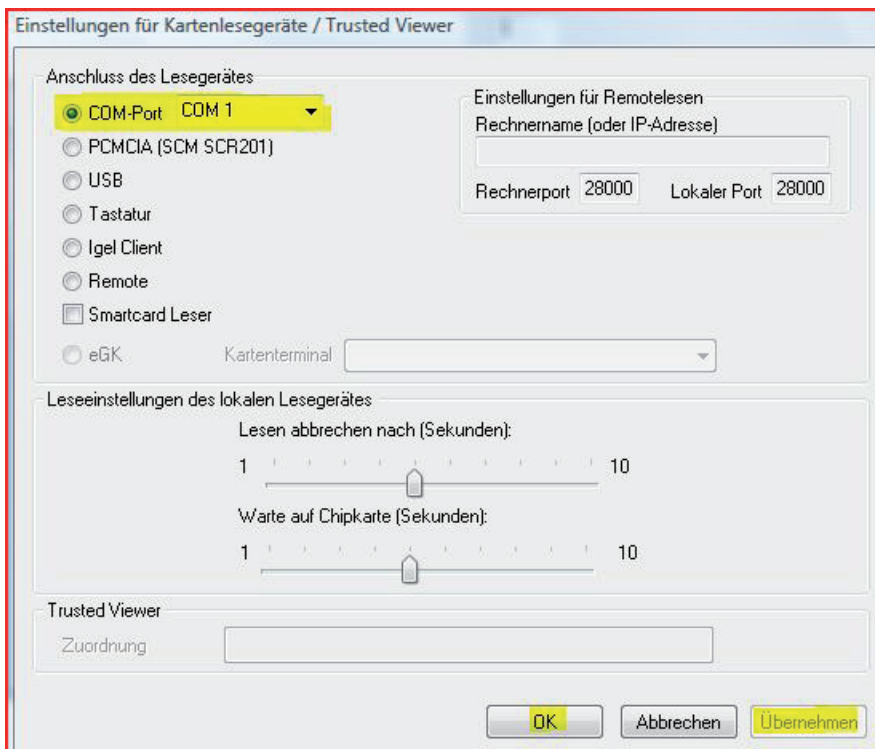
Einstellungen für Kartenlesegeräte / Trusted Viewer

Anschluss des Lesegerätes

COM-Port COM 1

PCMCIA (SCM SCR201)

USB

Tastatur

Igel Client

Remote

Smartcard Leser

eGK Kartenterminal

Einstellungen für Remotelesen

Rechnername (oder IP-Adresse)

Rechnerport 28000 Lokaler Port 28000

Leseeinstellungen des lokalen Lesegerätes

Lesen abbrechen nach (Sekunden):

1 10

Warte auf Chipkarte (Sekunden):

1 10

Trusted Viewer

Zuordnung

OK Abbrechen Übernehmen